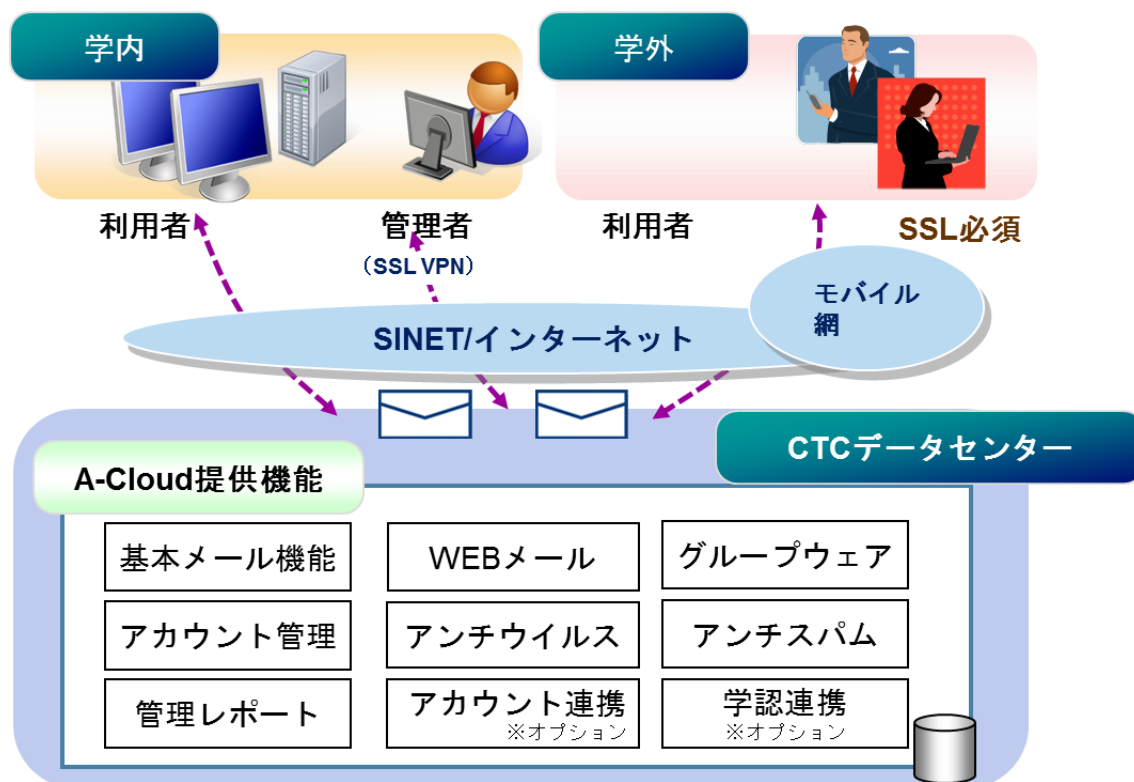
学内

学外

利用者

管理者

（SSL VPN）

利用者

SSL必須

モバイル網

SINET/インターネット

CTCデータセンター

A-Cloud提供機能

| 基本メール機能 | WEBメール | グループウェア |
|---|---|---|
| アカウント管理 | アンチウイルス | アンチスパム |
| 管理レポート | アカウント連携 ※オプション | 学認連携 ※オプション |